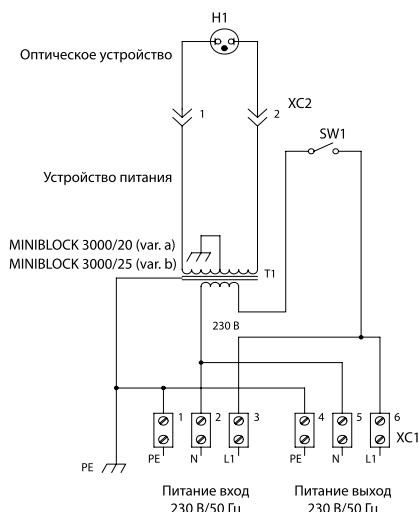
H1

Оптическое устройство

XC2

1

2

SW1

Устройство питания

MINIBLOCK 3000/20 (var. a)
MINIBLOCK 3000/25 (var. b)

T1

230 В

1
PE

2
N

3
L1

4
PE

5
N

6
L1

XC1

PE

Питание вход
230 В/50 Гц

Питание выход
230 В/50 Гц